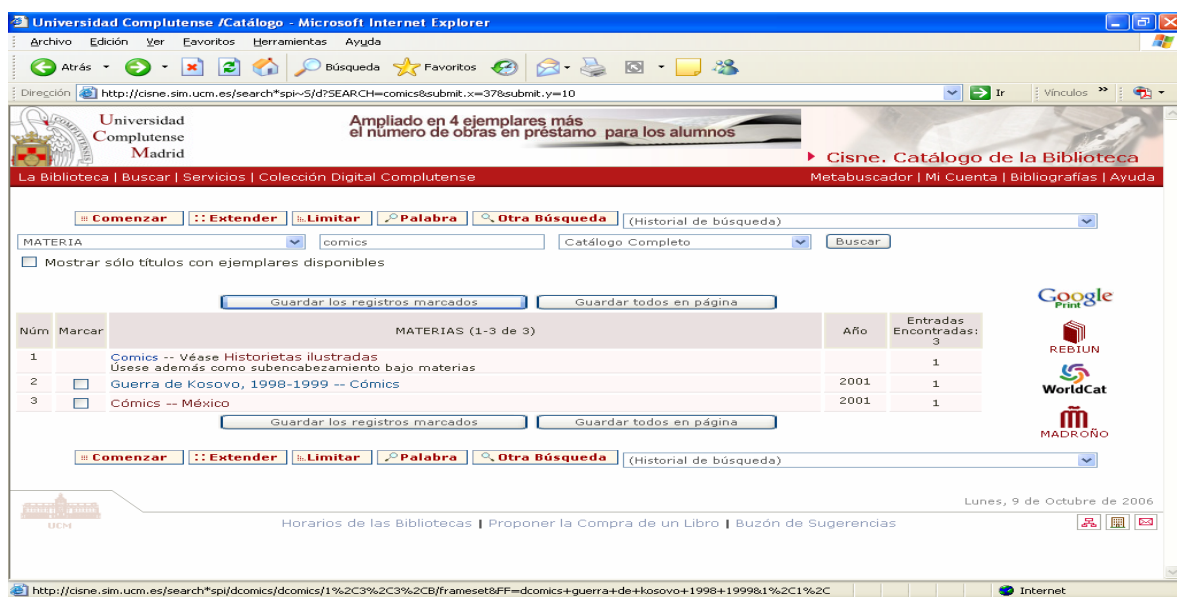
Universidad Complutense /Catálogo - Microsoft Internet Explorer

Archivo Edición Ver Favoritos Herramientas Ayuda

Atrás Búsqueda Favoritos

Dirección http://cisne.sim.ucm.es/search*spi~S/d?SEARCH=comics&submit.x=37&submit.y=10 Ir Vínculos

Universidad Complutense Madrid

Ampliado en 4 ejemplares más el número de obras en préstamo para los alumnos

Cisne. Catálogo de la Biblioteca

La Biblioteca | Buscar | Servicios | Colección Digital Complutense

Metabuscador | Mi Cuenta | Bibliografías | Ayuda

Comenzar | Extender | Limitar | Palabra | Otra Búsqueda | (Historial de búsqueda)

MATERIA | comics | Catálogo Completo | Buscar

Mostrar sólo títulos con ejemplares disponibles

Guardar los registros marcados | Guardar todos en página

| Núm | Marcar | MATERIAS (1-3 de 3) | Año | Entradas Encontradas: 3 |
|---|---|---|---|---|
| 1 | | Comics -- Véase Historietas ilustradas Úsese además como subencabezamiento bajo materias | | 1 |
| 2 | | Guerra de Kosovo, 1998-1999 -- Cómics | 2001 | 1 |
| 3 | | Cómics -- México | 2001 | 1 |

Guardar los registros marcados | Guardar todos en página

Google Print

REBIUN

WorldCat

MADROÑO

Comenzar | Extender | Limitar | Palabra | Otra Búsqueda | (Historial de búsqueda)

UCM

Lunes, 9 de Octubre de 2006

Horarios de las Bibliotecas | Proponer la Compra de un Libro | Buzón de Sugerencias

http://cisne.sim.ucm.es/search*spi/dcomics/dcomics/1%2C3%2C3%2CB/frameset&FF=dcomics+guerra+de+kosovo+1998+1999&1%2C1%2C

Internet